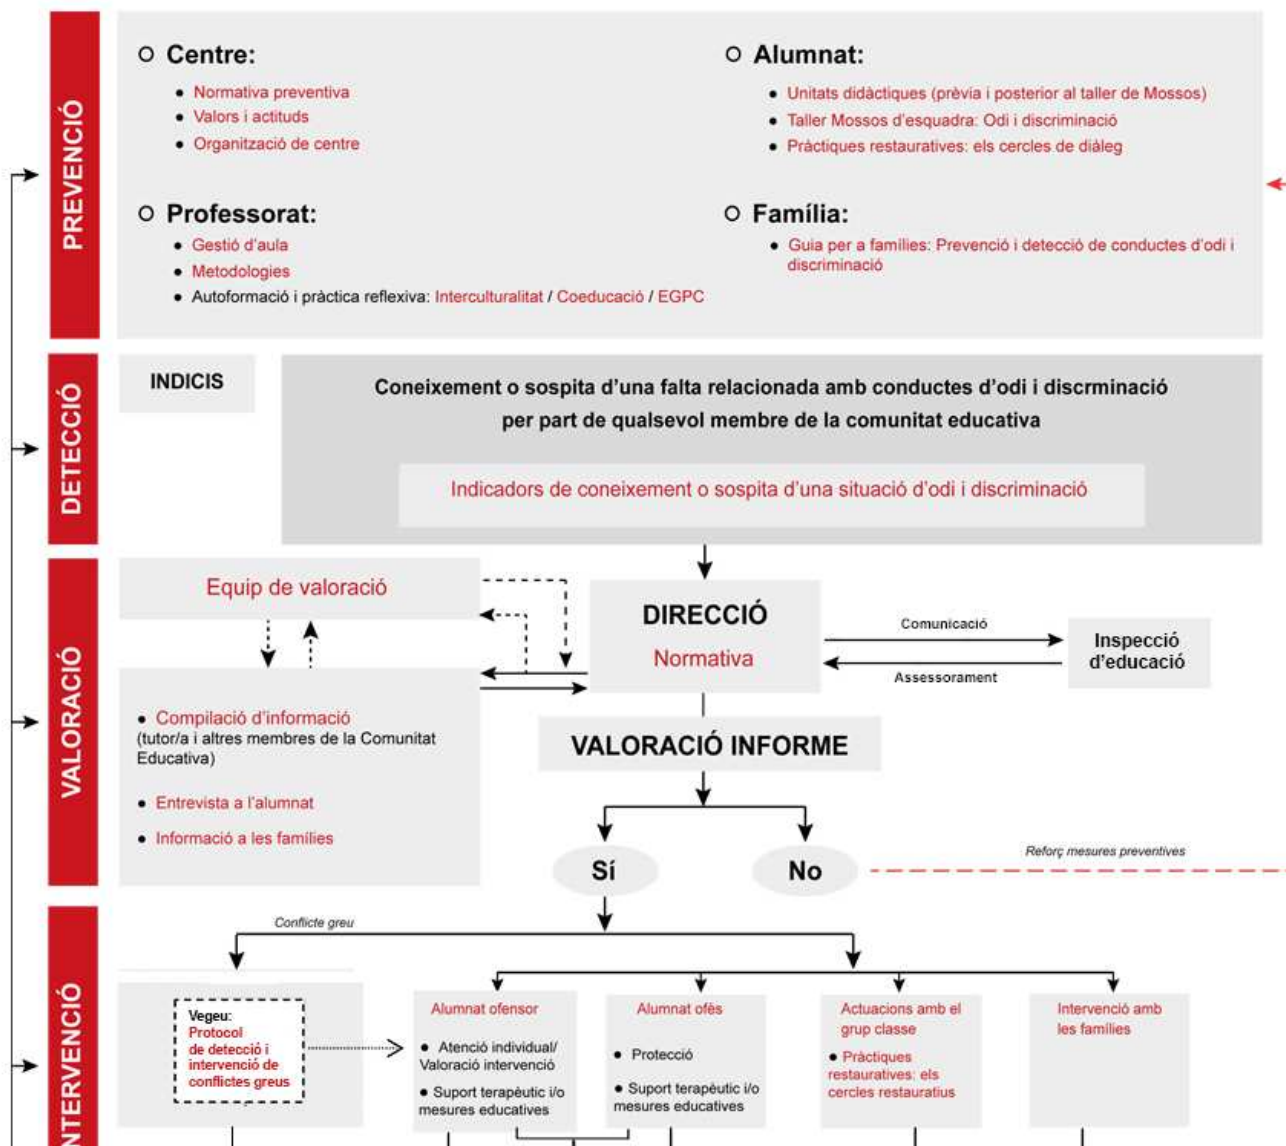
PREVENCIÓ

Centre:
- Normativa preventiva
- Valors i actituds
- Organització de centre

Alumnat:
- Unitats didàctiques (prèvia i posterior al taller de Mossos)
- Taller Mossos d'esquadra: Odi i discriminació
- Pràctiques restauratives: els cercles de diàleg

Professorat:
- Gestió d'aula
- Metodologies
- Autoformació i pràctica reflexiva: Interculturalitat / Coeducació / EGPC

Família:
- Guia per a famílies: Prevenció i detecció de conductes d'odi i discriminació

DETECCIÓ

INDICIS

Coneixement o sospita d'una falta relacionada amb conductes d'odi i discrminació per part de qualsevol membre de la comunitat educativa

Indicadors de coneixement o sospita d'una situació d'odi i discriminació

VALORACIÓ

Equip de valoració

DIRECCIÓ
Normativa

Comunicació
Assessorament

Inspecció d'educació

- Compilació d'informació (tutor/a i altres membres de la Comunitat Educativa)
- Entrevista a l'alumnat
- Informació a les famílies

VALORACIÓ INFORME

Sí
No

Reforç mesures preventives

INTERVENCIÓ

Conflicte greu

Vegeu: Protocol de detecció i intervenció de conflictes greus

Alumnat ofensor
- Atenció individual/ Valoració intervenció
- Suport terapèutic i/o mesures educatives

Alumnat ofès
- Protecció
- Suport terapèutic i/o mesures educatives

Actuacions amb el grup classe
- Pràctiques restauratives: els cercles restauratius

Intervenció amb les famílies